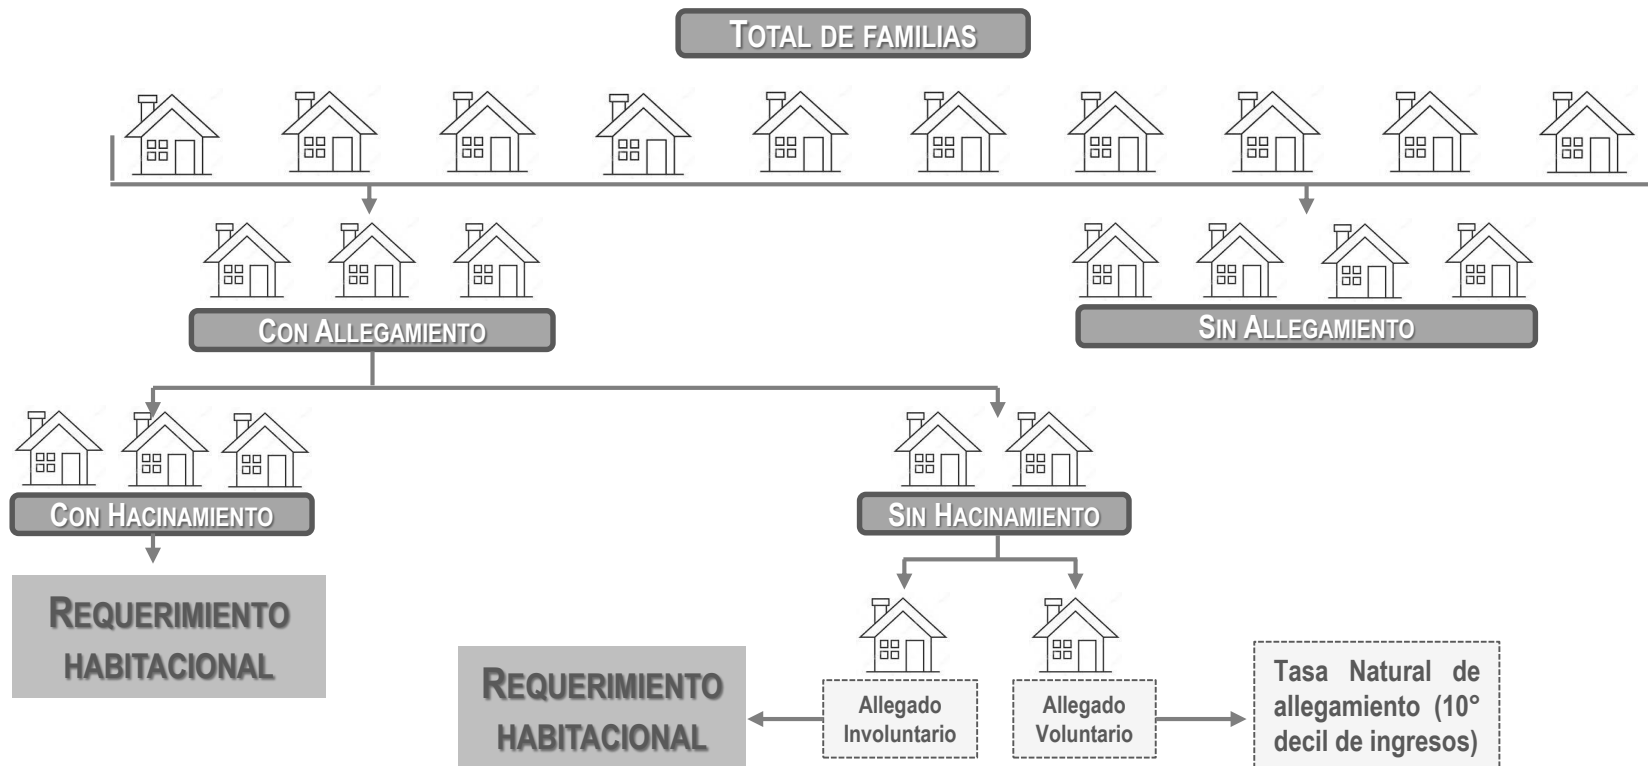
TOTAL DE FAMILIAS

CON ALLEGAMIENTO

SIN ALLEGAMIENTO

CON HACINAMIENTO

SIN HACINAMIENTO

REQUERIMIENTO HABITACIONAL

REQUERIMIENTO HABITACIONAL

Allegado Involuntario

Allegado Voluntario

Tasa Natural de allegamiento (10° decil de ingresos)